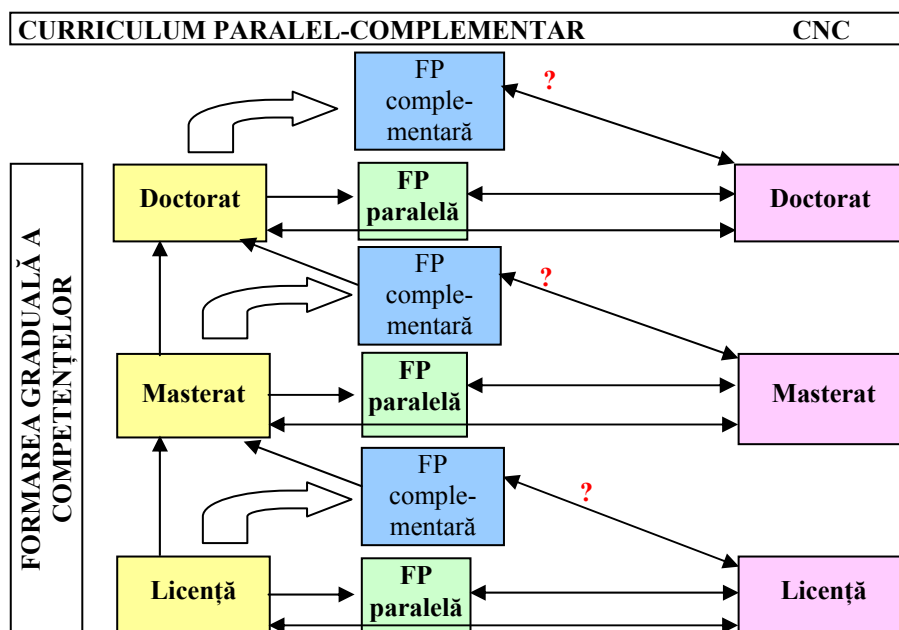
CURRICULUM PARALEL-COMPLEMENTAR CNC

FORMAREA GRADUALĂ A COMPETENȚELOR

FP complementară

?

Doctorat

FP paralelă

Doctorat

FP complementară

?

Masterat

FP paralelă

Masterat

FP complementară

?

Licență

FP paralelă

Licență